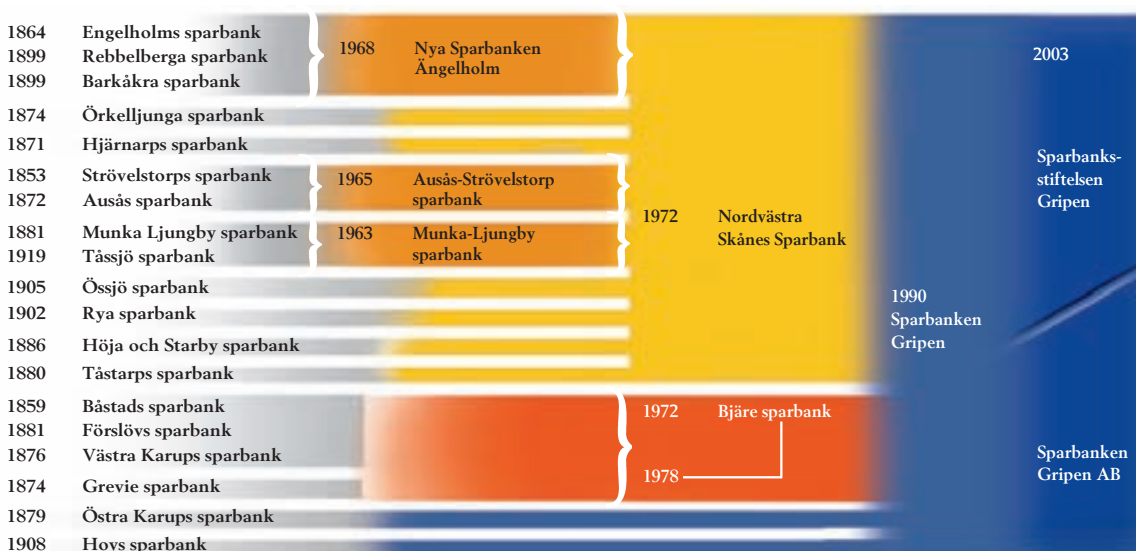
1864 Engelholms sparbank
1899 Rebbelberga sparbank
1899 Barkåkra sparbank

1968 Nya Sparbanken Ängelholm

1874 Örkelljunga sparbank
1871 Hjärnarps sparbank
1853 Strövelstorps sparbank
1872 Ausås sparbank

1965 Ausås-Strövelstorp sparbank

1881 Munka Ljungby sparbank
1919 Tåssjö sparbank

1963 Munka-Ljungby sparbank

1905 Össjö sparbank
1902 Rya sparbank
1886 Höja och Starby sparbank
1880 Tåstarps sparbank

1972 Nordvästra Skånes Sparbank

1859 Båstads sparbank
1881 Förslövs sparbank
1876 Västra Karups sparbank
1874 Grevie sparbank

1972 Bjäre sparbank

1978

1879 Östra Karups sparbank
1908 Hovs sparbank

1990 Sparbanken Gripen

2003

Sparbanksstiftelsen Gripen

Sparbanken Gripen AB